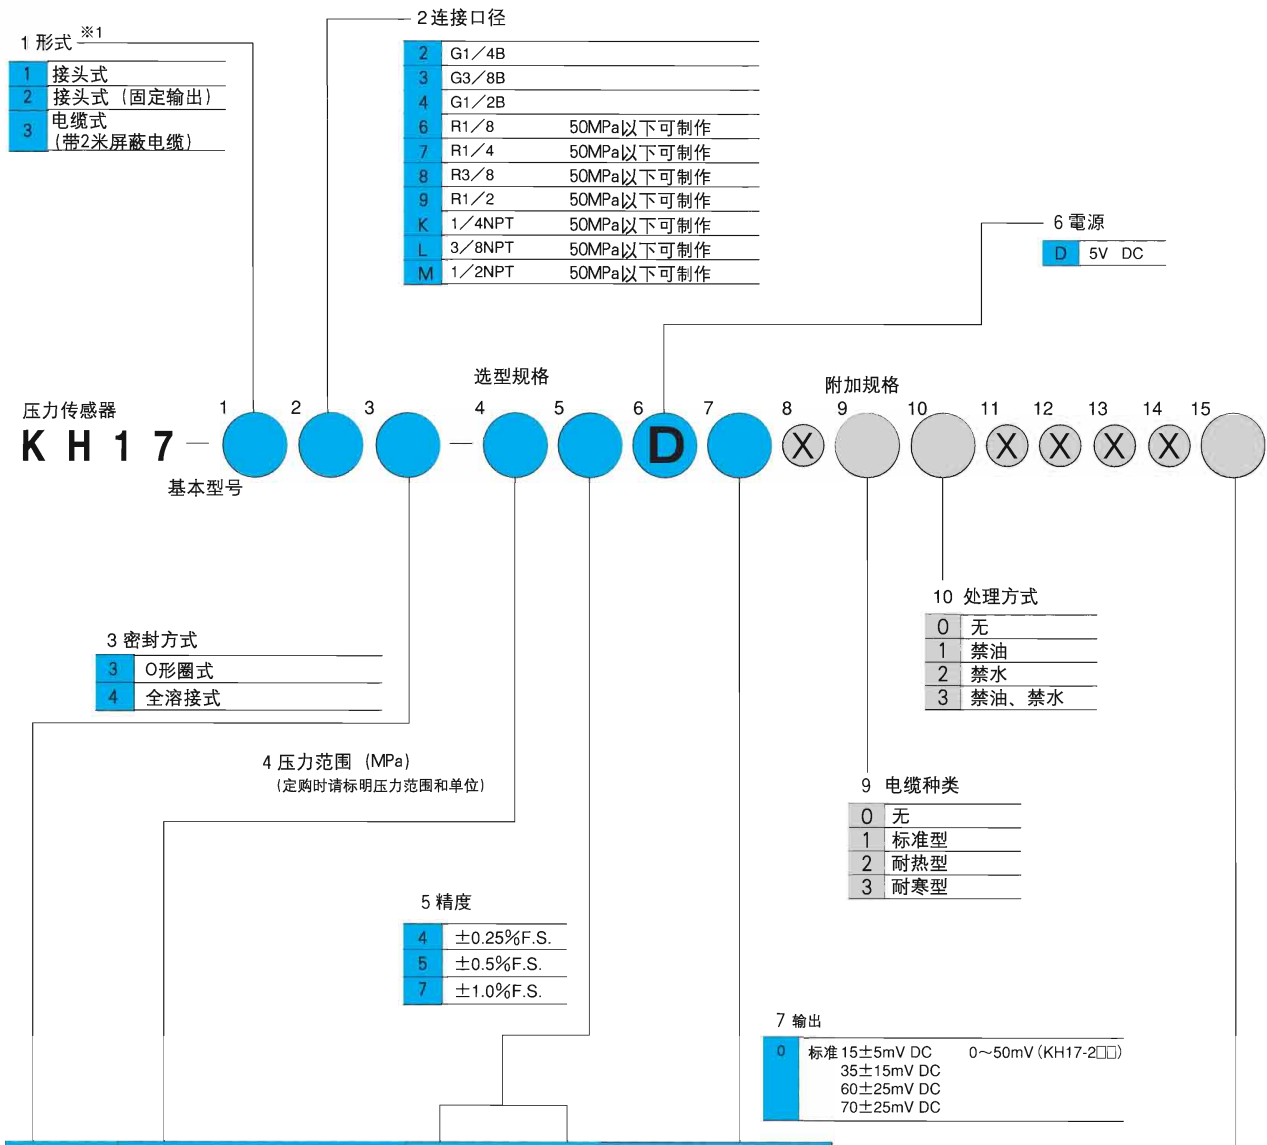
1 形式 ※1

| 1 | 接头式 |
|---|---|
| 2 | 接头式（固定输出） |
| 3 | 电缆式（带2米屏蔽电缆） |

2 连接口径

| 2 | G1／4B | |
|---|---|---|
| 3 | G3／8B | |
| 4 | G1／2B | |
| 6 | R1／8 | 50MPa以下可制作 |
| 7 | R1／4 | 50MPa以下可制作 |
| 8 | R3／8 | 50MPa以下可制作 |
| 9 | R1／2 | 50MPa以下可制作 |
| K | 1／4NPT | 50MPa以下可制作 |
| L | 3／8NPT | 50MPa以下可制作 |
| M | 1／2NPT | 50MPa以下可制作 |

6 電源

| D | 5V DC |
|---|---|

选型规格

附加规格

压力传感器

K H 1 7 — 1 2 3 — 4 5 6 D 7 8 X 9 10 11 X 12 X 13 X 14 X 15

基本型号

10 处理方式

| 0 | 无 |
|---|---|
| 1 | 禁油 |
| 2 | 禁水 |
| 3 | 禁油、禁水 |

3 密封方式

| 3 | O形圈式 |
|---|---|
| 4 | 全溶接式 |

4 压力范围（MPa）
（定购时请标明压力范围和单位）

9 电缆种类

| 0 | 无 |
|---|---|
| 1 | 标准型 |
| 2 | 耐热型 |
| 3 | 耐寒型 |

5 精度

| 4 | ±0.25%F.S. |
|---|---|
| 5 | ±0.5%F.S. |
| 7 | ±1.0%F.S. |

7 输出

| 0 | 标准 15±5mV DC 35±15mV DC 60±25mV DC 70±25mV DC | 0～50mV（KH17-2□□） |
|---|---|---|